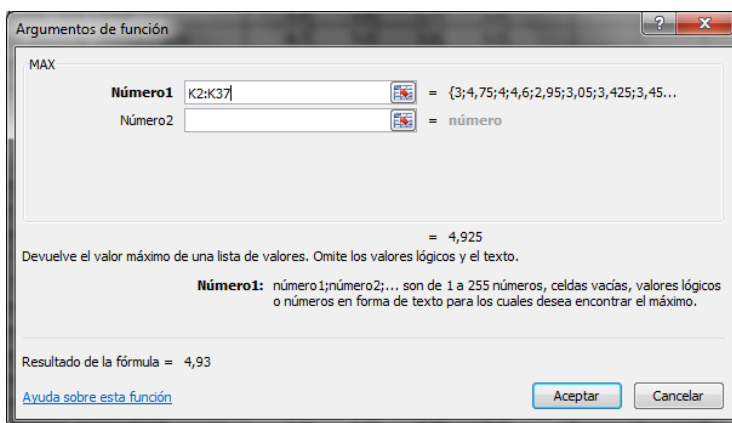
Argumentos de función

?

X

MAX

Número1 K2:K37 = {3;4,75;4;4,6;2,95;3,05;3,425;3,45...

Número2 = número

= 4,925

Devuelve el valor máximo de una lista de valores. Omite los valores lógicos y el texto.

Número1: número1;número2;... son de 1 a 255 números, celdas vacías, valores lógicos o números en forma de texto para los cuales desea encontrar el máximo.

Resultado de la fórmula = 4,93

Ayuda sobre esta función

Aceptar

Cancelar